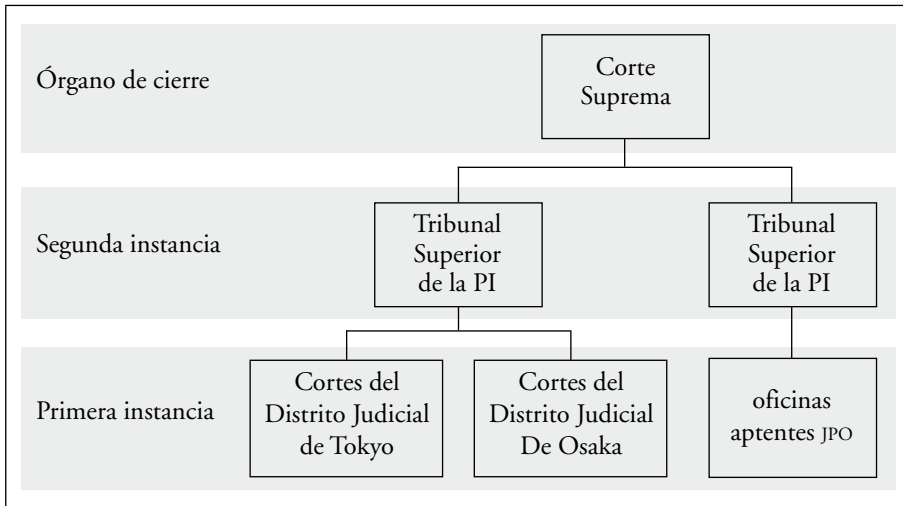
Órgano de cierre

Corte Suprema

Segunda instancia

Tribunal Superior de la PI

Tribunal Superior de la PI

Primera instancia

Cortes del Distrito Judicial de Tokyo

Cortes del Distrito Judicial De Osaka

oficinas aptentes JPO